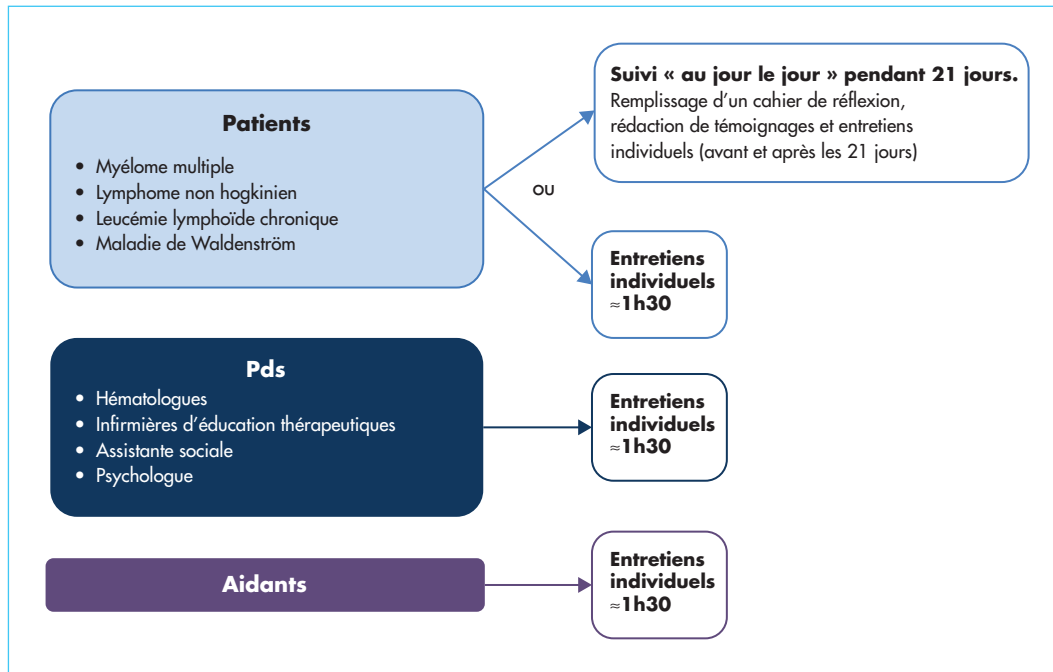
**Patients**

- Myélome multiple
- Lymphome non hogkinien
- Leucémie lymphoïde chronique
- Maladie de Waldenström

**Suivi « au jour le jour » pendant 21 jours.**
Remplissage d'un cahier de réflexion, rédaction de témoignages et entretiens individuels (avant et après les 21 jours)

ou

**Entretiens individuels**
**≈1h30**

**Pds**

- Hématologues
- Infirmières d'éducation thérapeutiques
- Assistante sociale
- Psychologue

**Entretiens individuels**
**≈1h30**

**Aidants**

**Entretiens individuels**
**≈1h30**